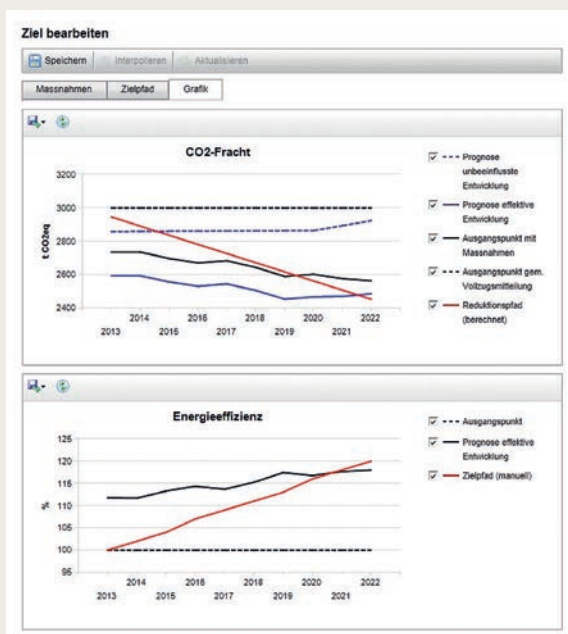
Ziel bearbeiten

Speichern | Interpolieren | Aktualisieren

Massnahmen | Zielpfad | Grafik

CO2-Fracht

3200
3000
2800
2600
2400

t CO2eq

2014 2016 2018 2020 2022
2013 2015 2017 2019 2021

Prognose unbeeinflusste Entwicklung
Prognose effektive Entwicklung
Ausgangspunkt mit Massnahmen
Ausgangspunkt gem. Vollzugsmitteilung
Reduktionspfad (berechnet)

Energieeffizienz

125
120
115
110
105
100
95

%

2014 2016 2018 2020 2022
2013 2015 2017 2019 2021

Ausgangspunkt
Prognose effektive Entwicklung
Zielpfad (manuell)